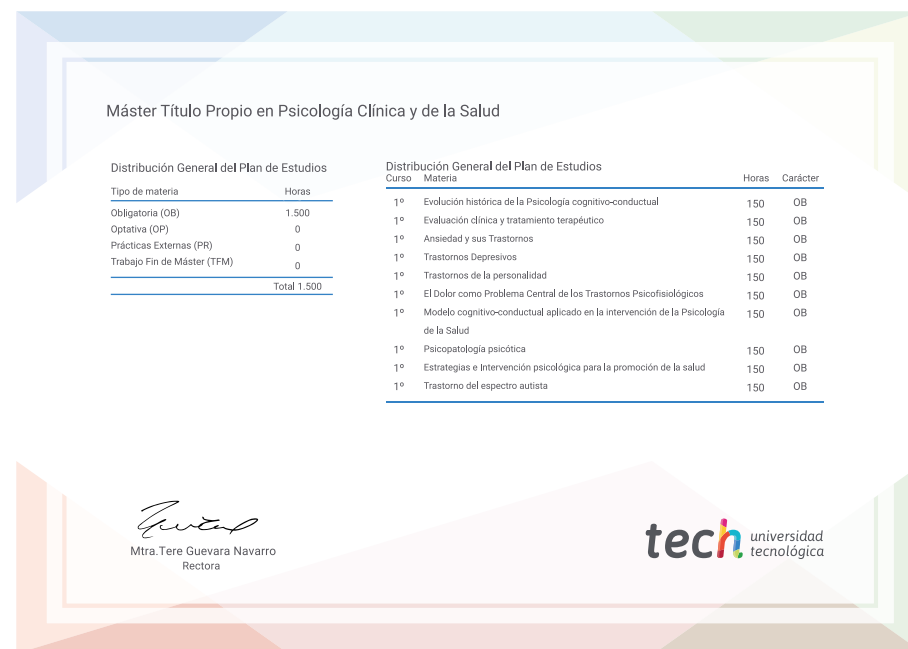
Máster Título Propio en Psicología Clínica y de la Salud

Distribución General del Plan de Estudios

| Tipo de materia | Horas |
|---|---|
| Obligatoria (OB) | 1.500 |
| Optativa (OP) | 0 |
| Prácticas Externas (PR) | 0 |
| Trabajo Fin de Máster (TFM) | 0 |
| | Total 1.500 |

Distribución General del Plan de Estudios

| Curso | Materia | Horas | Carácter |
|---|---|---|---|
| 1º | Evolución histórica de la Psicología cognitivo-conductual | 150 | OB |
| 1º | Evaluación clínica y tratamiento terapéutico | 150 | OB |
| 1º | Ansiedad y sus Trastornos | 150 | OB |
| 1º | Trastornos Depresivos | 150 | OB |
| 1º | Trastornos de la personalidad | 150 | OB |
| 1º | El Dolor como Problema Central de los Trastornos Psicofisiológicos | 150 | OB |
| 1º | Modelo cognitivo-conductual aplicado en la intervención de la Psicología de la Salud | 150 | OB |
| 1º | Psicopatología psicótica | 150 | OB |
| 1º | Estrategias e Intervención psicológica para la promoción de la salud | 150 | OB |
| 1º | Trastorno del espectro autista | 150 | OB |

Mtra.Tere Guevara Navarro
Rectora

tech universidad tecnológica